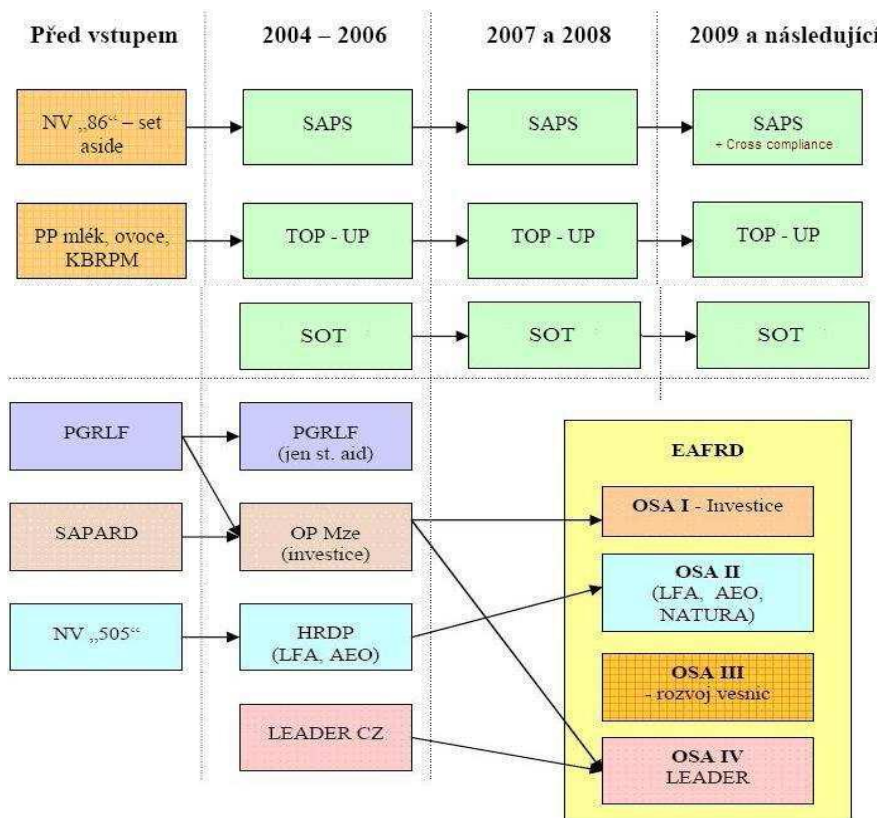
Před vstupem

2004 – 2006

2007 a 2008

2009 a následující

NV „86“ – set aside

SAPS

SAPS

SAPS
+ Cross compliance

PP mlék, ovoce, KBRPM

TOP - UP

TOP - UP

TOP - UP

SOT

SOT

SOT

PGRLF

PGRLF
(jen st. aid)

SAPARD

OP Mze
(investice)

NV „505“

HRDP
(LFA, AEO)

LEADER CZ

EAFRD

OSA I - Investice

OSA II
(LFA, AEO, NATURA)

OSA III
- rozvoj vesnic

OSA IV
LEADER